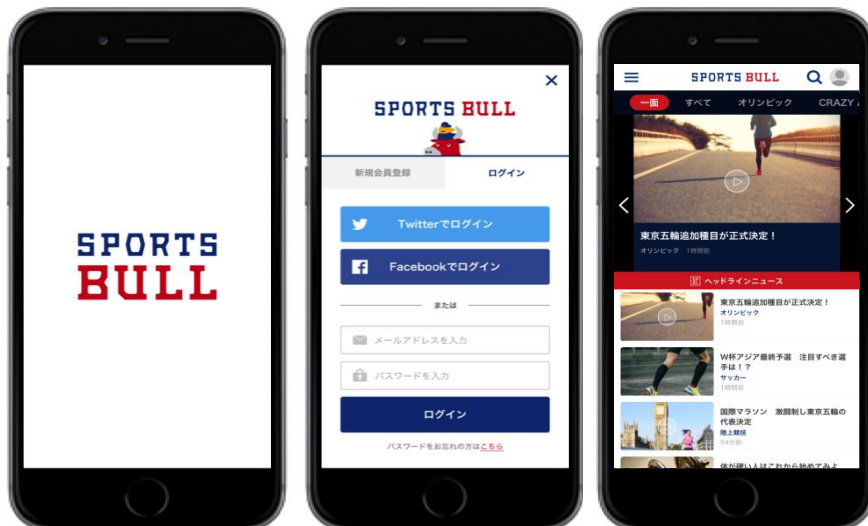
SPORTS
BULL

×

SPORTS BULL

新規会員登録

ログイン

Twitterでログイン

Facebookでログイン

または

メールアドレスを入力

パスワードを入力

ログイン

パスワードをお忘れの方はこちら

SPORTS BULL

一面

すべて

オリンピック

CRAZY

東京五輪追加種目が正式決定！

オリンピック 1時間前

ヘッドラインニュース

東京五輪追加種目が正式決定！
オリンピック
1時間前

W杯アジア最終予選 注目すべき選手は！？
サッカー
1時間前

国際マラソン 激闘制し東京五輪の代表決定
陸上競技
54分前

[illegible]